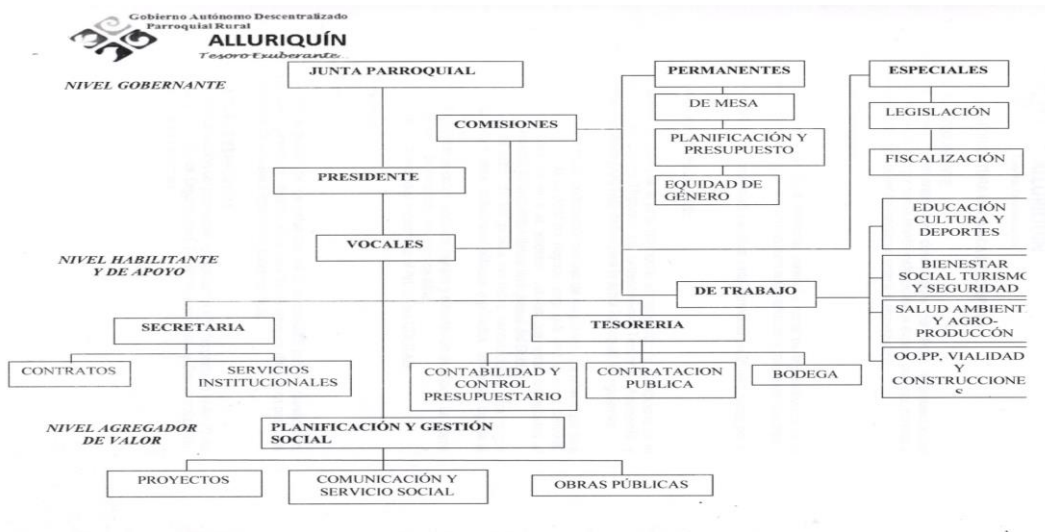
Gobierno Autónomo Descentralizado
Parroquial Rural
ALLURIQUÍN
Tesoro Exuberante

NIVEL GOBERNANTE

JUNTA PARROQUIAL

COMISIONES

PERMANENTES

DE MESA

PLANIFICACIÓN Y PRESUPUESTO

EQUIDAD DE GÉNERO

ESPECIALES

LEGISLACIÓN

FISCALIZACIÓN

PRESIDENTE

VOCALES

NIVEL HABILITANTE Y DE APOYO

EDUCACIÓN CULTURA Y DEPORTES

BIENESTAR SOCIAL TURISMO Y SEGURIDAD

DE TRABAJO

SALUD AMBIENTE Y AGRO-PRODUCCÓN

OO.PP, VIALIDAD Y CONSTRUCCIONES

SECRETARIA

TESORERIA

CONTRATOS

SERVICIOS INSTITUCIONALES

CONTABILIDAD Y CONTROL PRESUPUESTARIO

CONTRATACION PUBLICA

BODEGA

NIVEL AGREGADOR DE VALOR

PLANIFICACIÓN Y GESTIÓN SOCIAL

PROYECTOS

COMUNICACIÓN Y SERVICIO SOCIAL

OBRAS PÚBLICAS